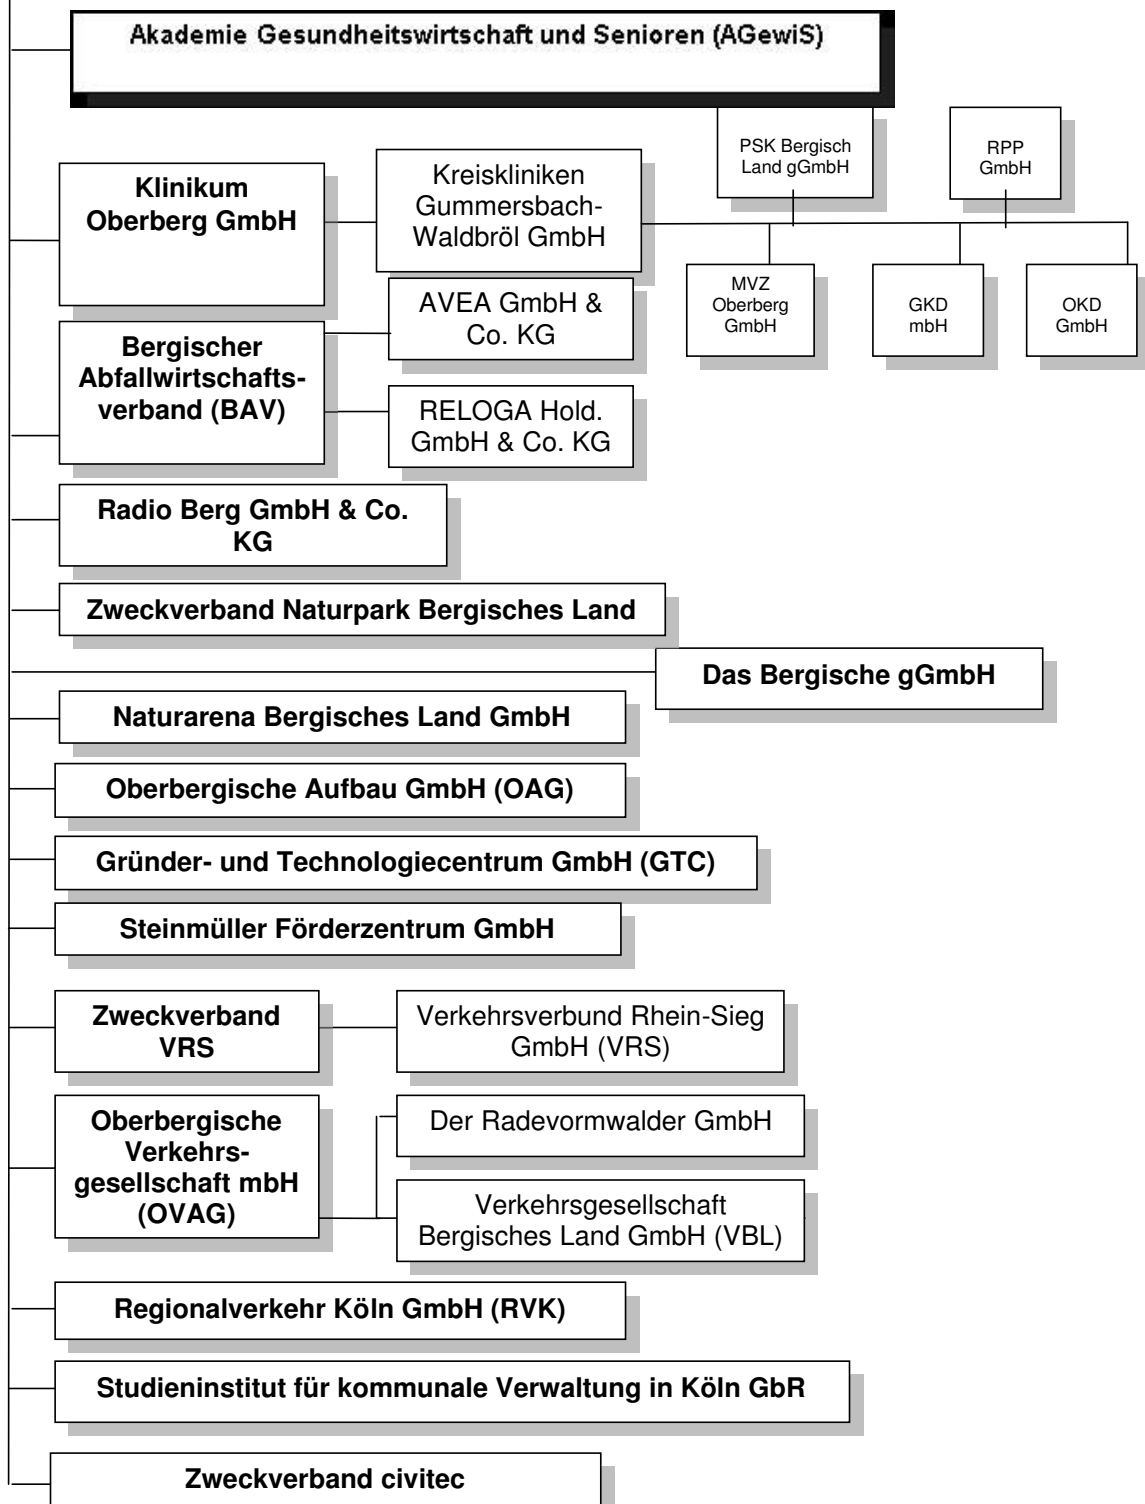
Akademie Gesundheitswirtschaft und Senioren (AGewiS)

PSK Bergisch Land gGmbH

RPP GmbH

Klinikum Oberberg GmbH

Kreiskliniken Gummersbach-Waldbröl GmbH

MVZ Oberberg GmbH

GKD mbH

OKD GmbH

AVEA GmbH & Co. KG

Bergischer Abfallwirtschaftsverband (BAV)

RELOGA Hold. GmbH & Co. KG

Radio Berg GmbH & Co. KG

Zweckverband Naturpark Bergisches Land

Das Bergische gGmbH

Naturarena Bergisches Land GmbH

Oberbergische Aufbau GmbH (OAG)

Gründer- und Technologiecentrum GmbH (GTC)

Steinmüller Förderzentrum GmbH

Zweckverband VRS

Verkehrsverbund Rhein-Sieg GmbH (VRS)

Oberbergische Verkehrsgesellschaft mbH (OVAG)

Der Radevormwalder GmbH

Verkehrsgesellschaft Bergisches Land GmbH (VBL)

Regionalverkehr Köln GmbH (RVK)

Studieninstitut für kommunale Verwaltung in Köln GbR

Zweckverband civitec